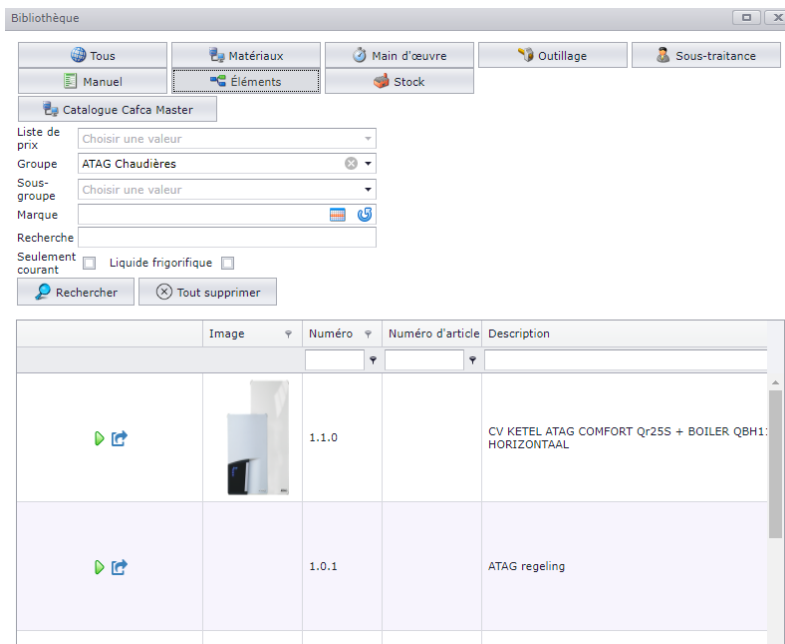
Bibliothèque

Tous
Matériaux
Main d'œuvre
Outillage
Sous-traitance
Manuel
Éléments
Stock
Catalogue Cafca Master

Liste de prix
Choisir une valeur
Groupe
ATAG Chaudières
Sous-groupe
Choisir une valeur
Marque
Recherche
Seulement courant
Liquide frigorifique

Rechercher
Tout supprimer

| | Image | Numéro | Numéro d'article | Description |
|---|---|---|---|---|
| | | 1.1.0 | | CV KETEL ATAG COMFORT Qr25S + BOILER QBH1: HORIZONTAAL |
| | | 1.0.1 | | ATAG regeling |